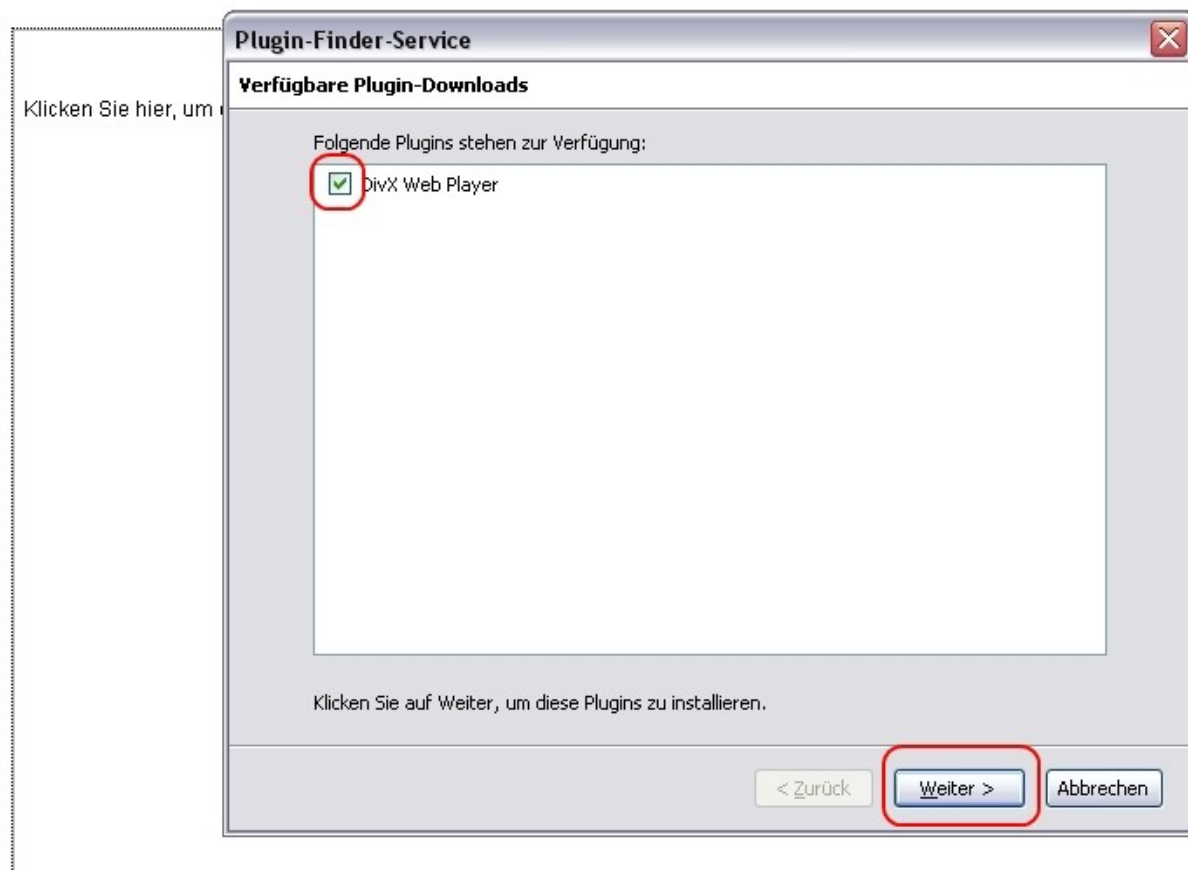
Klicken Sie hier, um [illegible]

Plugin-Finder-Service

Verfügbare Plugin-Downloads

Folgende Plugins stehen zur Verfügung:

DivX Web Player

Klicken Sie auf Weiter, um diese Plugins zu installieren.

< Zurück

Weiter >

Abbrechen